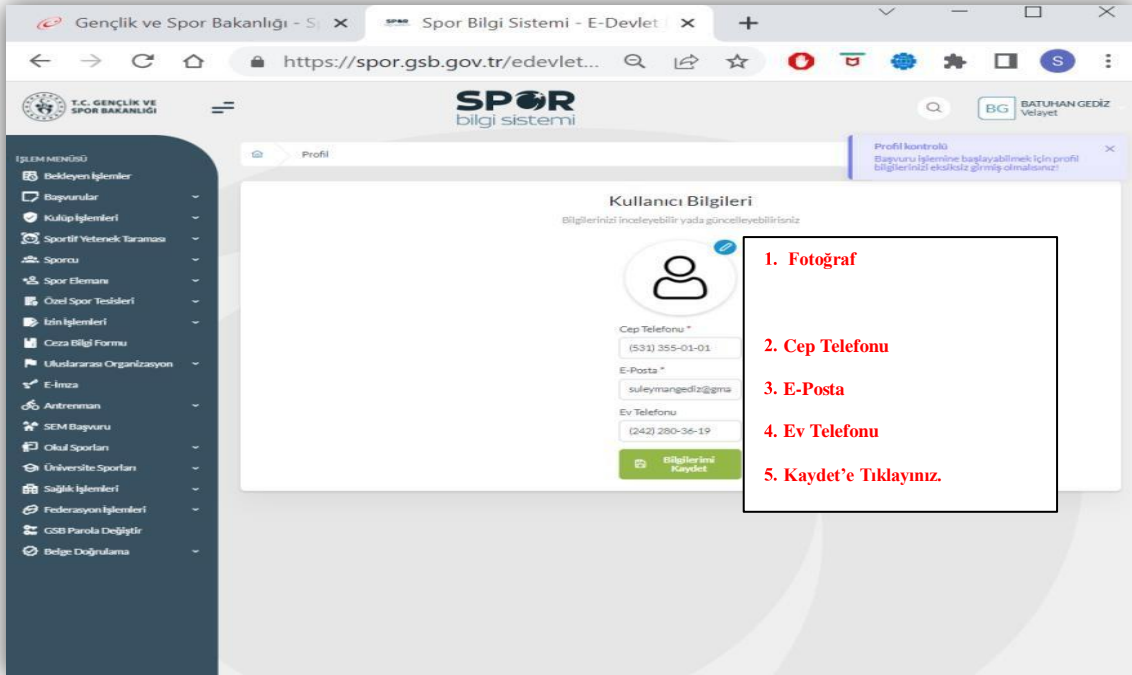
Gençlik ve Spor Bakanlığı - S ×
Spor Bilgi Sistemi - E-Devlet ×
+

https://spor.gsb.gov.tr/edevlet...

S

T.C. GENÇLİK VE SPOR BAKANLIĞI

SPOR bilgi sistemi

BG BATUHAN GEDİZ Velayet

İŞLEM MENÜSÜ
Bekleyen İşlemler
Başvurular
Kulüp İşlemleri
Sportif Yetenek Taraması
Sporcu
Spor Elemanı
Özel Spor Tesisleri
İzin İşlemleri
Ceza Bilgi Formu
Uluslararası Organizasyon
E-İmza
Antrenman
SEM Başvuru
Okul Sporları
Üniversite Sporları
Sağlık İşlemleri
Federasyon İşlemleri
GSB Parola Değiştir
Belge Doğrulama

Profil

Profil kontrolü
Başvuru işlemine başlayabilmek için profil bilgilerinizi eksiksiz girmiş olmalısınız!

Kullanıcı Bilgileri
Bilgilerinizi inceleyebilir yada güncelleyebilirsiniz

Cep Telefonu *
(531) 355-01-01
E-Posta *
suleymangediz@gma
Ev Telefonu
(242) 280-36-19
Bilgilerimi Kaydet

1. Fotoğraf
2. Cep Telefonu
3. E-Posta
4. Ev Telefonu
5. Kaydet'e Tıklayınız.